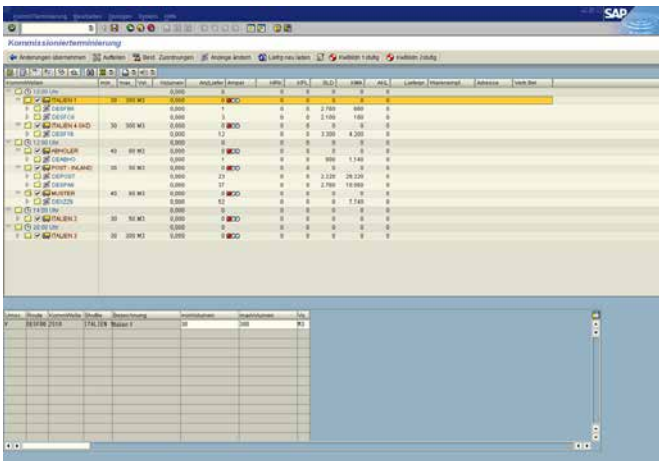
Kommissionierterminierung Bearbeiten Springen System Hilfe

SAP

Kommissionierterminierung

Änderungen übernehmen Aufteilen Best. Zuordnungen Anzeige ändern Lieferung neu laden Kvitbild 1stufig Kvitbild 2stufig

| Kommiwelle | min | max | Vol | Volumen | AnzLiefer | Ampel | HRs | LPL | SLD | HRK | AKL | Lieferp | Warenempf | Adresse | Verb Bei |
|---|---|---|---|---|---|---|---|---|---|---|---|---|---|---|---|
| 12:00 Uhr | | | | 0,000 | 0 | | 0 | 0 | 0 | 0 | 0 | | | | |
| ITALIEN 1 | 30 | 300 | M3 | 0,000 | 0 | | 0 | 0 | 0 | 0 | 0 | | | | |
| DESF90 | | | | 0,000 | 1 | | 0 | 0 | 2.760 | 660 | 0 | | | | |
| DESFC6 | | | | 0,000 | 3 | | 0 | 0 | 2.100 | 180 | 0 | | | | |
| ITALIEN 4 SKD | 30 | 300 | M3 | 0,000 | 0 | | 0 | 0 | 0 | 0 | 0 | | | | |
| DESF76 | | | | 0,000 | 12 | | 0 | 0 | 3.300 | 4.200 | 0 | | | | |
| 12:00 Uhr | | | | 0,000 | 0 | | 0 | 0 | 0 | 0 | 0 | | | | |
| ABHOLER | 40 | 60 | M3 | 0,000 | 0 | | 0 | 0 | 0 | 0 | 0 | | | | |
| DEABHO | | | | 0,000 | 1 | | 0 | 0 | 900 | 1.140 | 0 | | | | |
| POST - INLAND | 30 | 50 | M3 | 0,000 | 0 | | 0 | 0 | 0 | 0 | 0 | | | | |
| DEPOST | | | | 0,000 | 23 | | 0 | 0 | 3.220 | 29.220 | 0 | | | | |
| DESPA6 | | | | 0,000 | 37 | | 0 | 0 | 2.760 | 19.980 | 0 | | | | |
| MUSTER | 40 | 60 | M3 | 0,000 | 0 | | 0 | 0 | 0 | 0 | 0 | | | | |
| DEVIZN | | | | 0,000 | 52 | | 0 | 0 | 0 | 7.740 | 0 | | | | |
| 14:00 Uhr | | | | 0,000 | 0 | | 0 | 0 | 0 | 0 | 0 | | | | |
| ITALIEN 2 | 30 | 50 | M3 | 0,000 | 0 | | 0 | 0 | 0 | 0 | 0 | | | | |
| 20:00 Uhr | | | | 0,000 | 0 | | 0 | 0 | 0 | 0 | 0 | | | | |
| ITALIEN 3 | 20 | 200 | M3 | 0,000 | 0 | | 0 | 0 | 0 | 0 | 0 | | | | |

| Umsc | Route | KommiWelle | Stuffe | Bezeichnung | minVolumen | maxVolumen | Vo |
|---|---|---|---|---|---|---|---|
| F | DESF86 | 2018 | ITALIEN | Italien 1 | 30 | 300 | M3 |